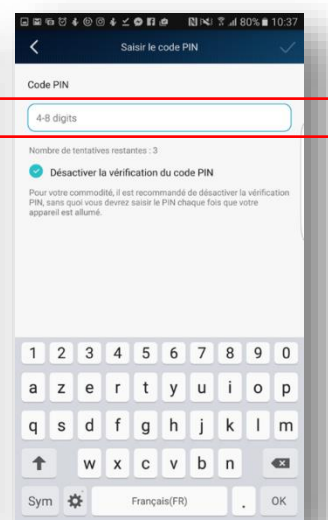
80% 10:37

Saisir le code PIN

Code PIN

4-8 digits

Nombre de tentatives restantes : 3

Désactiver la vérification du code PIN

Pour votre commodité, il est recommandé de désactiver la vérification PIN, sans quoi vous devrez saisir le PIN chaque fois que votre appareil est allumé.

1 2 3 4 5 6 7 8 9 0
a z e r t y u i o p
q s d f g h j k l m
w x c v b n
Sym Français(FR) . OK